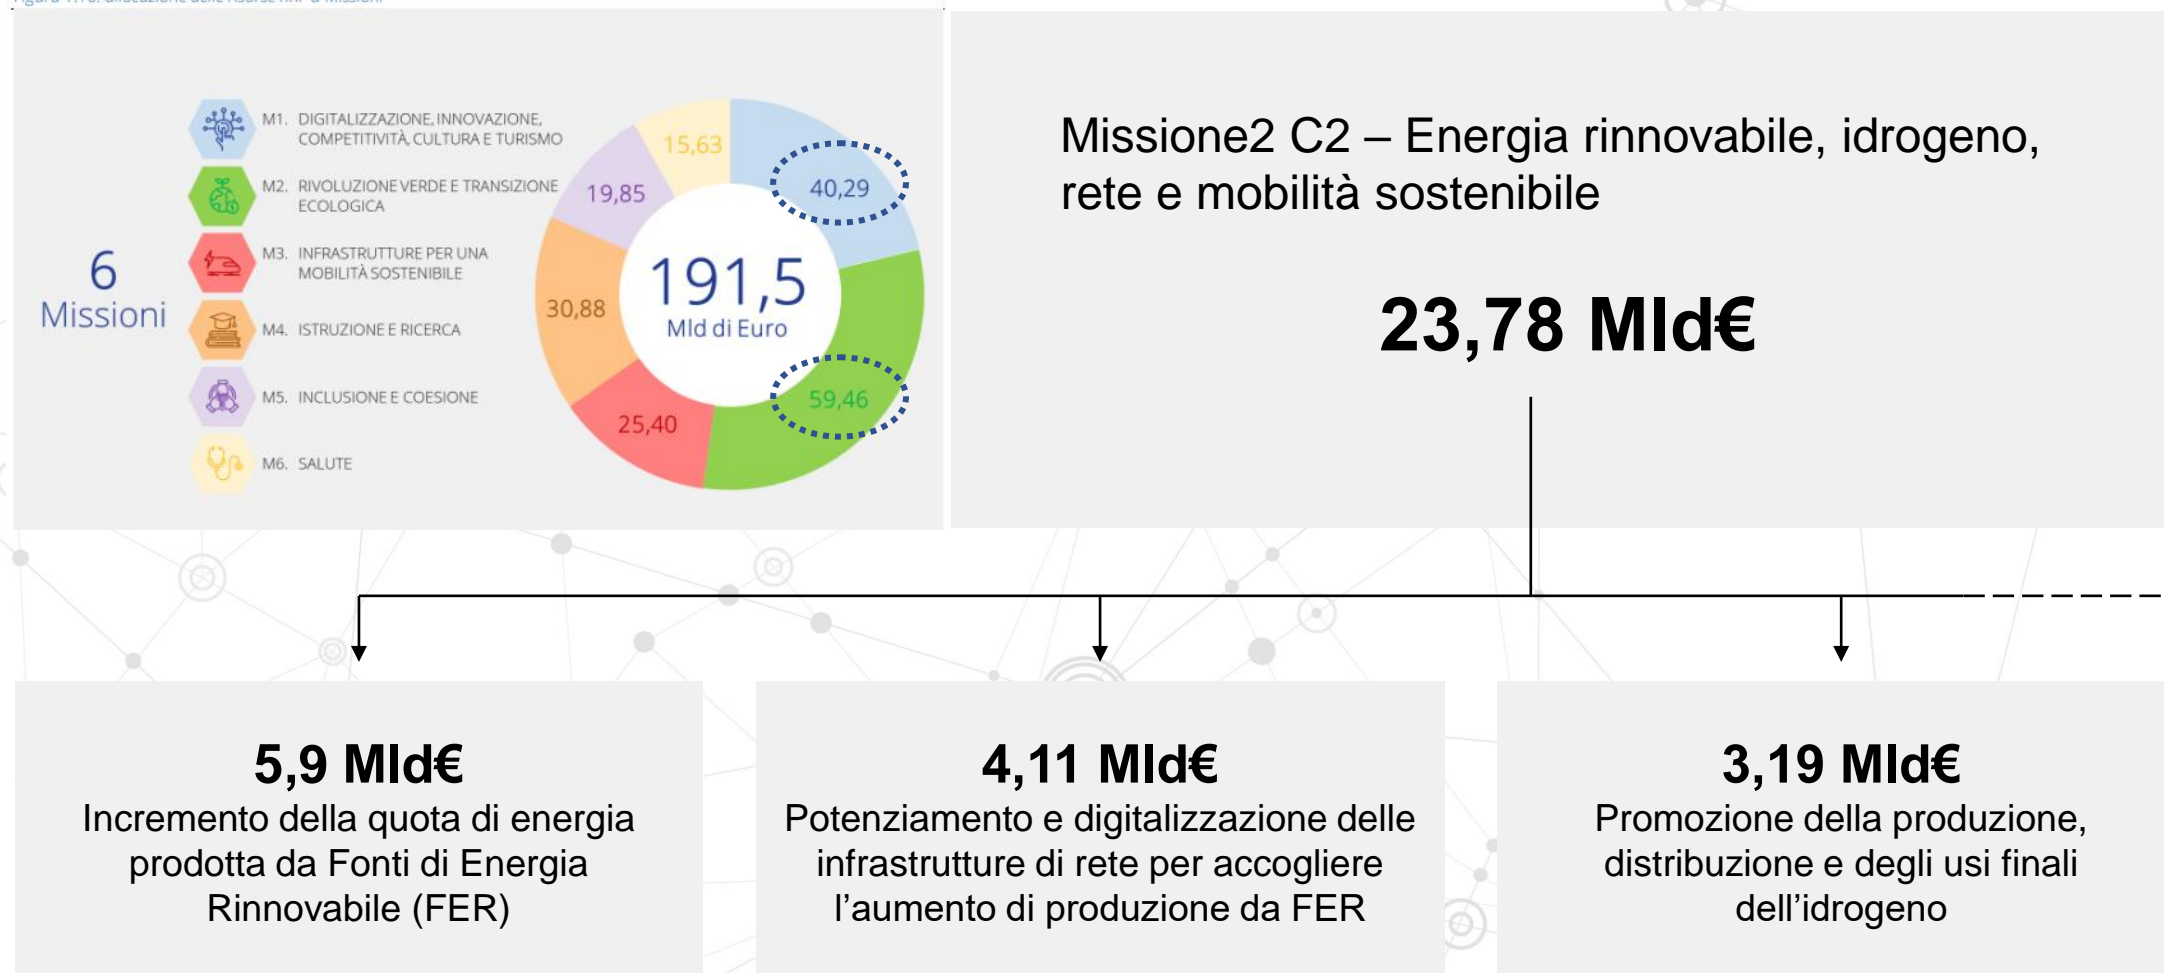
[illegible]

6 Missioni

M1. DIGITALIZZAZIONE, INNOVAZIONE, COMPETITIVITÀ, CULTURA E TURISMO

M2. RIVOLUZIONE VERDE E TRANSIZIONE ECOLOGICA

M3. INFRASTRUTTURE PER UNA MOBILITÀ SOSTENIBILE

M4. ISTRUZIONE E RICERCA

M5. INCLUSIONE E COESIONE

M6. SALUTE

15,63
40,29
19,85
30,88
191,5
Mld di Euro
59,46
25,40

Missione2 C2 – Energia rinnovabile, idrogeno, rete e mobilità sostenibile

23,78 Mld€

5,9 Mld€
Incremento della quota di energia prodotta da Fonti di Energia Rinnovabile (FER)

4,11 Mld€
Potenziamento e digitalizzazione delle infrastrutture di rete per accogliere l’aumento di produzione da FER

3,19 Mld€
Promozione della produzione, distribuzione e degli usi finali dell’idrogeno